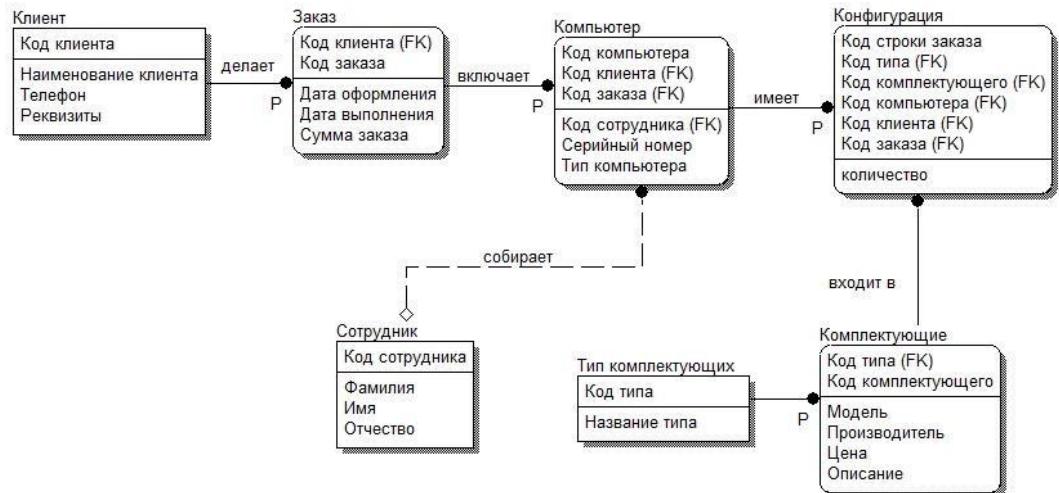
Клиент
Код клиента
Наименование клиента
Телефон
Реквизиты

делает
P

Заказ
Код клиента (FK)
Код заказа
Дата оформления
Дата выполнения
Сумма заказа

включает
P

Компьютер
Код компьютера
Код клиента (FK)
Код заказа (FK)
Код сотрудника (FK)
Серийный номер
Тип компьютера

имеет
P

Конфигурация
Код строки заказа
Код типа (FK)
Код комплектующего (FK)
Код компьютера (FK)
Код клиента (FK)
Код заказа (FK)
количество

собирает

входит в

Сотрудник
Код сотрудника
Фамилия
Имя
Отчество

Тип комплектующих
Код типа
Название типа

P

Комплектующие
Код типа (FK)
Код комплектующего
Модель
Производитель
Цена
Описание